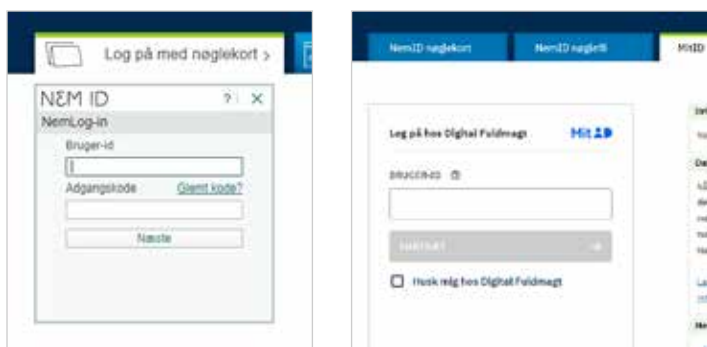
Log på med nøglekort >

NEM ID ? ✕
NemLog-in
Bruger-id
Adgangskode Glemt kode?
Næste

NemID nøglekort NemID nøglefil MitID

Log på hos Digital Fuldmagt MitID
BRUGER-ID
FORTSÆT
Husk mig hos Digital Fuldmagt